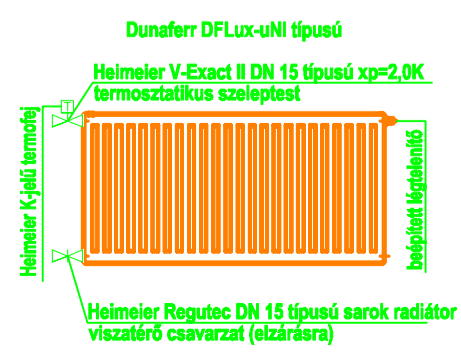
Dunaferr DFLux-uNI típusú

Heimeier V-Exact II DN 15 típusú xp=2,0K termosztatikus szeleptest

Heimeier K-jelű termofej

beépített légtelenítő

Heimeier Regutec DN 15 típusú sarok radiátor viszatérő csavarzat (elzárásra)